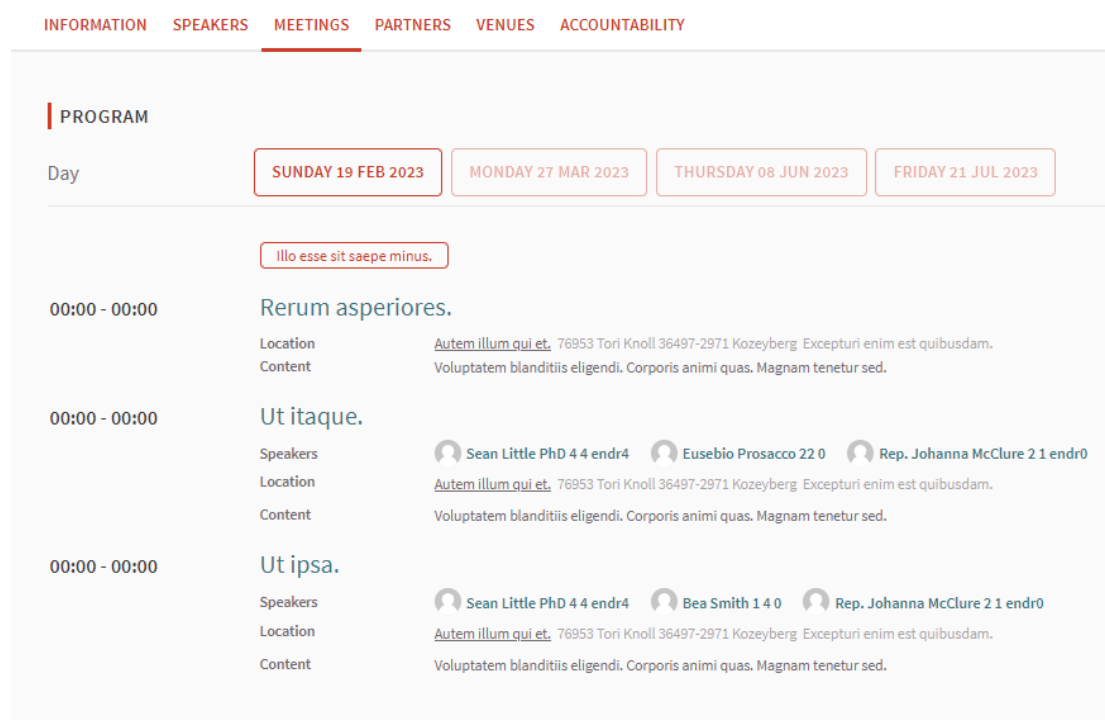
INFORMATION SPEAKERS MEETINGS PARTNERS VENUES ACCOUNTABILITY

PROGRAM

Day

SUNDAY 19 FEB 2023 MONDAY 27 MAR 2023 THURSDAY 08 JUN 2023 FRIDAY 21 JUL 2023

Illo esse sit saepe minus.

00:00 - 00:00

Rerum asperiores.

Location Autem illum qui et. 76953 Tori Knoll 36497-2971 Kozeyberg Excepturi enim est quibusdam.

Content Voluptatem blanditiis eligendi. Corporis animi quas. Magnam tenetur sed.

00:00 - 00:00

Ut itaque.

Speakers Sean Little PhD 4 4 endr4 Eusebio Prosacco 22 0 Rep. Johanna McClure 2 1 endr0

Location Autem illum qui et. 76953 Tori Knoll 36497-2971 Kozeyberg Excepturi enim est quibusdam.

Content Voluptatem blanditiis eligendi. Corporis animi quas. Magnam tenetur sed.

00:00 - 00:00

Ut ipsa.

Speakers Sean Little PhD 4 4 endr4 Bea Smith 1 4 0 Rep. Johanna McClure 2 1 endr0

Location Autem illum qui et. 76953 Tori Knoll 36497-2971 Kozeyberg Excepturi enim est quibusdam.

Content Voluptatem blanditiis eligendi. Corporis animi quas. Magnam tenetur sed.